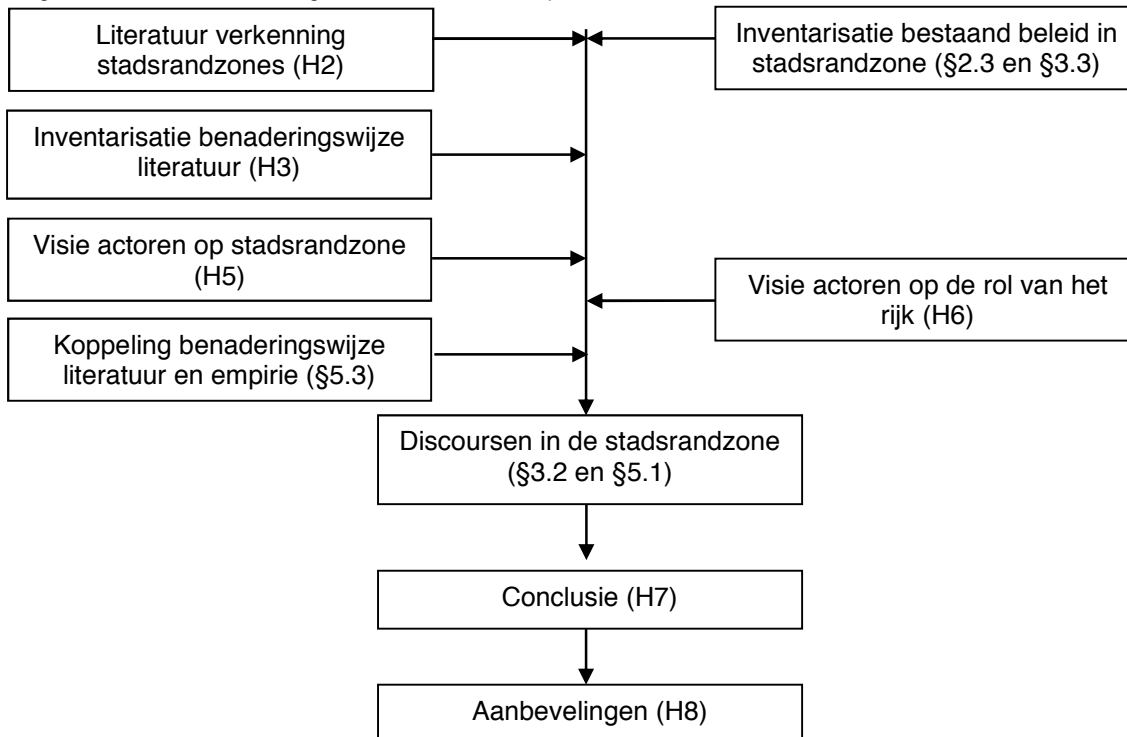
Literatuur verkenning stadsrandzones (H2)

Inventarisatie bestaand beleid in stadsrandzone (§2.3 en §3.3)

Inventarisatie benaderingswijze literatuur (H3)

Visie actoren op stadsrandzone (H5)

Visie actoren op de rol van het rijk (H6)

Koppeling benaderingswijze literatuur en empirie (§5.3)

Discoursen in de stadsrandzone (§3.2 en §5.1)

Conclusie (H7)

Aanbevelingen (H8)